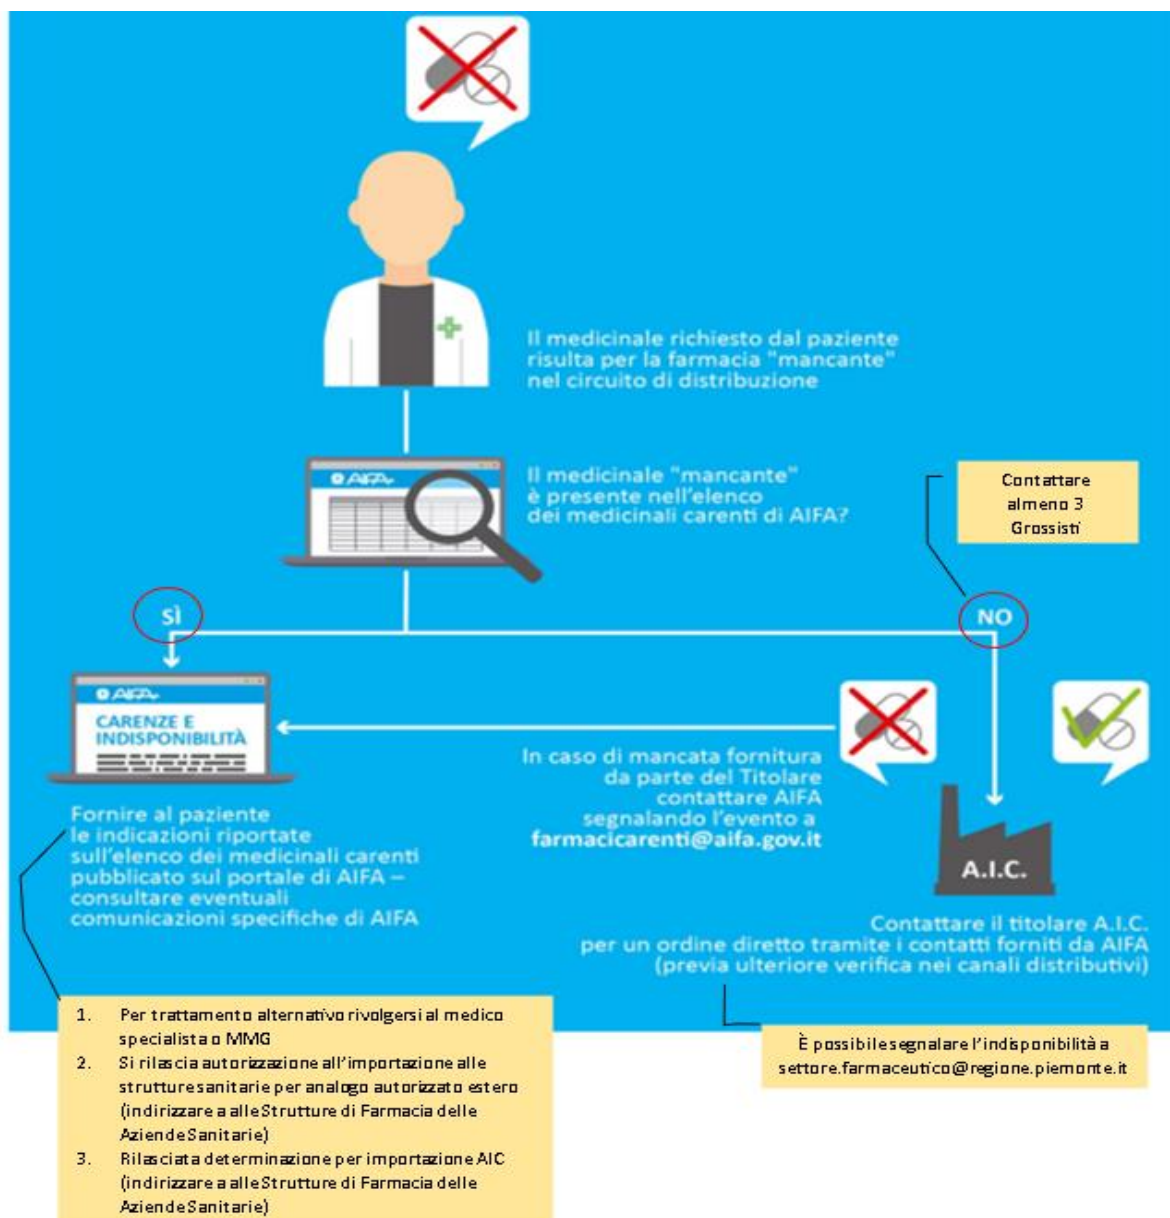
Il medicinale richiesto dal paziente risulta per la farmacia "mancante" nel circuito di distribuzione

AIFA

Il medicinale "mancante" è presente nell'elenco dei medicinali carenti di AIFA?

Contattare almeno 3 Grossisti

SÌ

NO

AIFA

CARENZE E INDISPONIBILITÀ

In caso di mancata fornitura da parte del Titolare contattare AIFA segnalando l'evento a farmacicarenti@aifa.gov.it

Fornire al paziente le indicazioni riportate sull'elenco dei medicinali carenti pubblicato sul portale di AIFA – consultare eventuali comunicazioni specifiche di AIFA

A.I.C.

Contattare il titolare A.I.C. per un ordine diretto tramite i contatti forniti da AIFA (previa ulteriore verifica nei canali distributivi)

1. Per trattamento alternativo rivolgersi al medico specialista o MMG
2. Si rilascia autorizzazione all'importazione alle strutture sanitarie per analogo autorizzato estero (indirizzare a alle Strutture di Farmacia delle Aziende Sanitarie)
3. Rilasciata determinazione per importazione AIC (indirizzare a alle Strutture di Farmacia delle Aziende Sanitarie)

È possibile segnalare l'indisponibilità a settore.farmaceutico@regione.piemonte.it